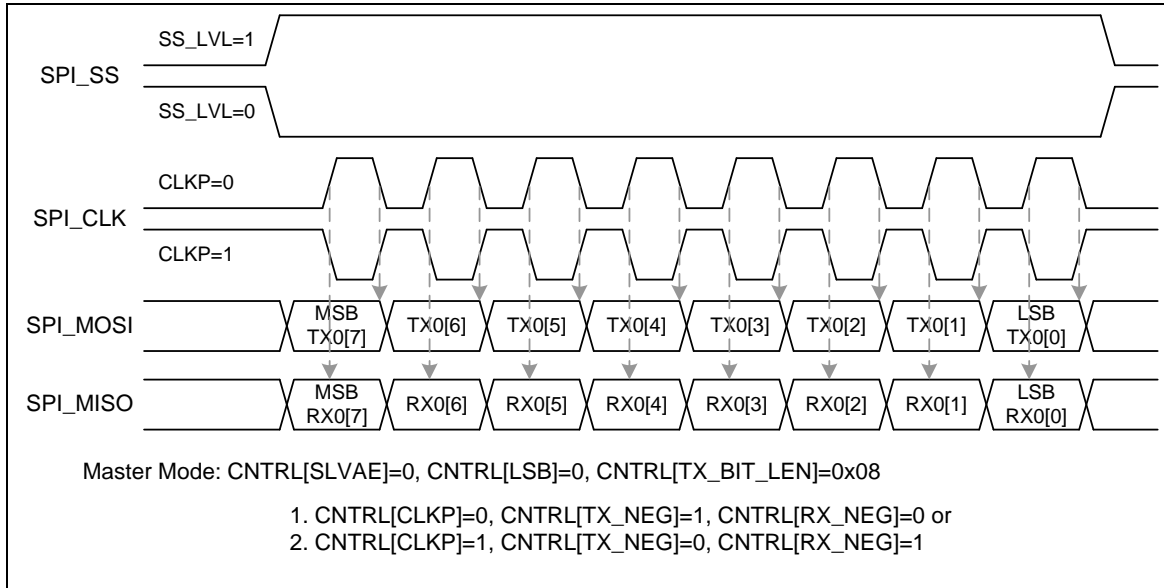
SS_LVL=1

SPI_SS

SS_LVL=0

CLKP=0

SPI_CLK

CLKP=1

SPI_MOSI

MSB TX0[7]

TX0[6]

TX0[5]

TX0[4]

TX0[3]

TX0[2]

TX0[1]

LSB TX0[0]

SPI_MISO

MSB RX0[7]

RX0[6]

RX0[5]

RX0[4]

RX0[3]

RX0[2]

RX0[1]

LSB RX0[0]

Master Mode: CNTRL[SLVAE]=0, CNTRL[LSB]=0, CNTRL[TX_BIT_LEN]=0x08

1. CNTRL[CLKP]=0, CNTRL[TX_NEG]=1, CNTRL[RX_NEG]=0 or
2. CNTRL[CLKP]=1, CNTRL[TX_NEG]=0, CNTRL[RX_NEG]=1